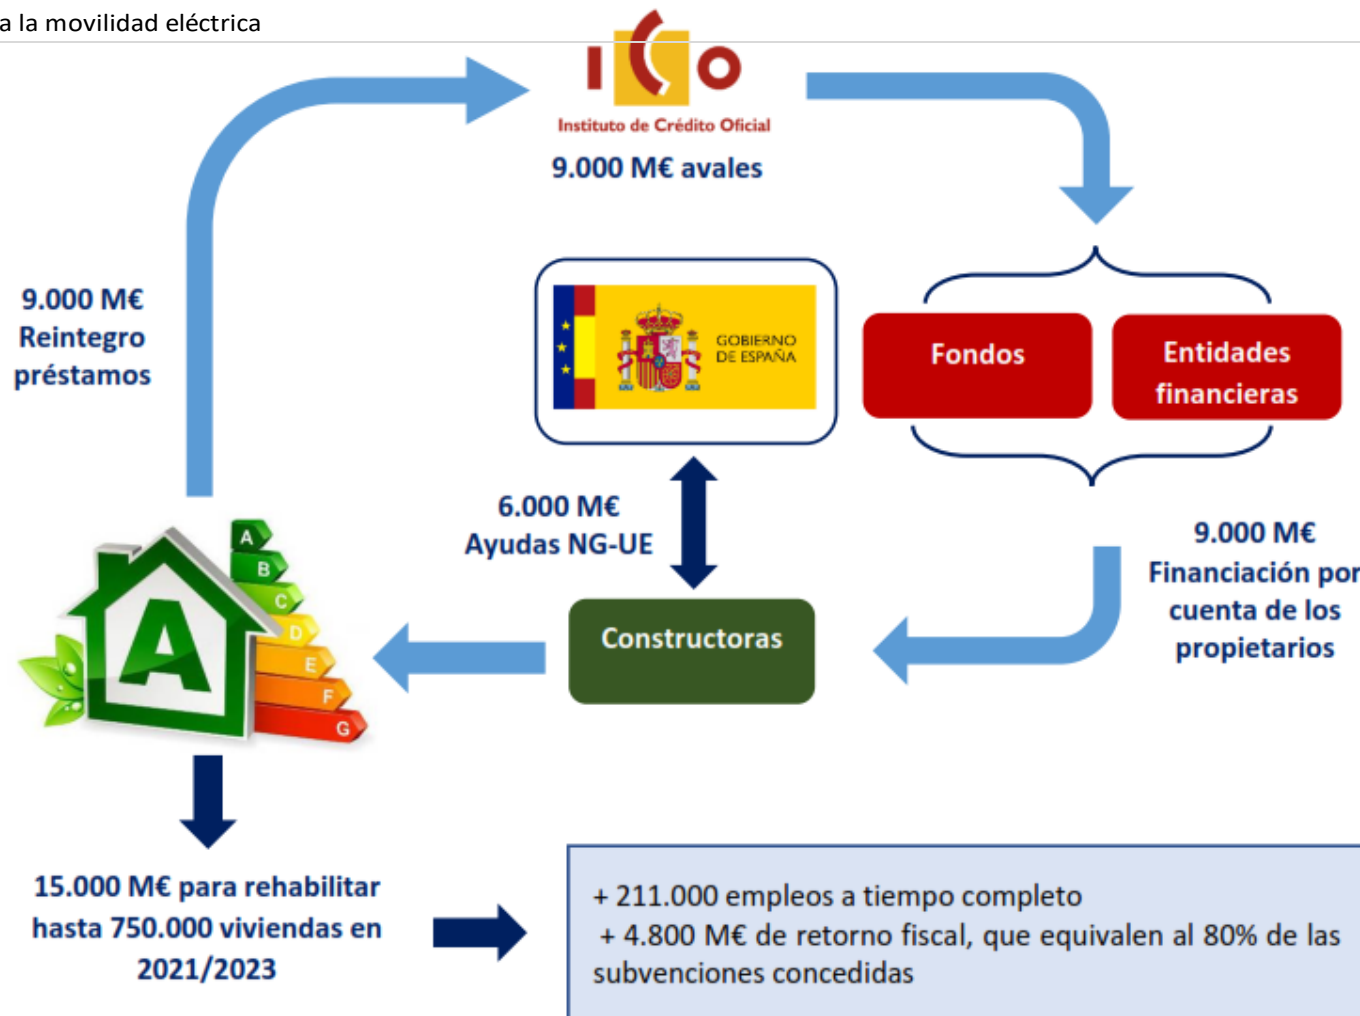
a la movilidad eléctrica

ICO
Instituto de Crédito Oficial
9.000 M€ avales

9.000 M€
Reintegro
préstamos

GOBIERNO DE ESPAÑA

Fondos

Entidades financieras

6.000 M€
Ayudas NG-UE

9.000 M€
Financiación por cuenta de los propietarios

Constructoras

A
B
C
D
E
F
G

15.000 M€ para rehabilitar hasta 750.000 viviendas en 2021/2023

+ 211.000 empleos a tiempo completo
+ 4.800 M€ de retorno fiscal, que equivalen al 80% de las subvenciones concedidas